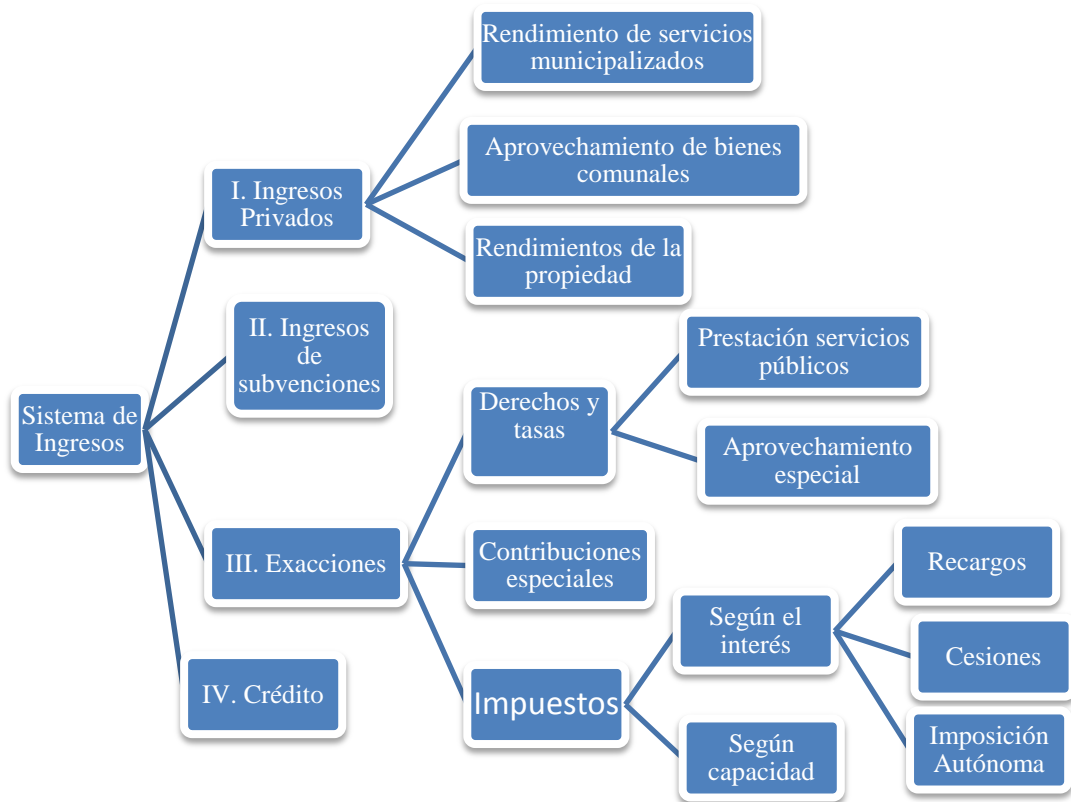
Sistema de Ingresos

I. Ingresos Privados

Rendimiento de servicios municipalizados

Aprovechamiento de bienes comunales

Rendimientos de la propiedad

II. Ingresos de subvenciones

III. Exacciones

Derechos y tasas

Prestación servicios públicos

Aprovechamiento especial

Contribuciones especiales

Impuestos

Según el interés

Recargos

Cesiones

Imposición Autónoma

Según capacidad

IV. Crédito